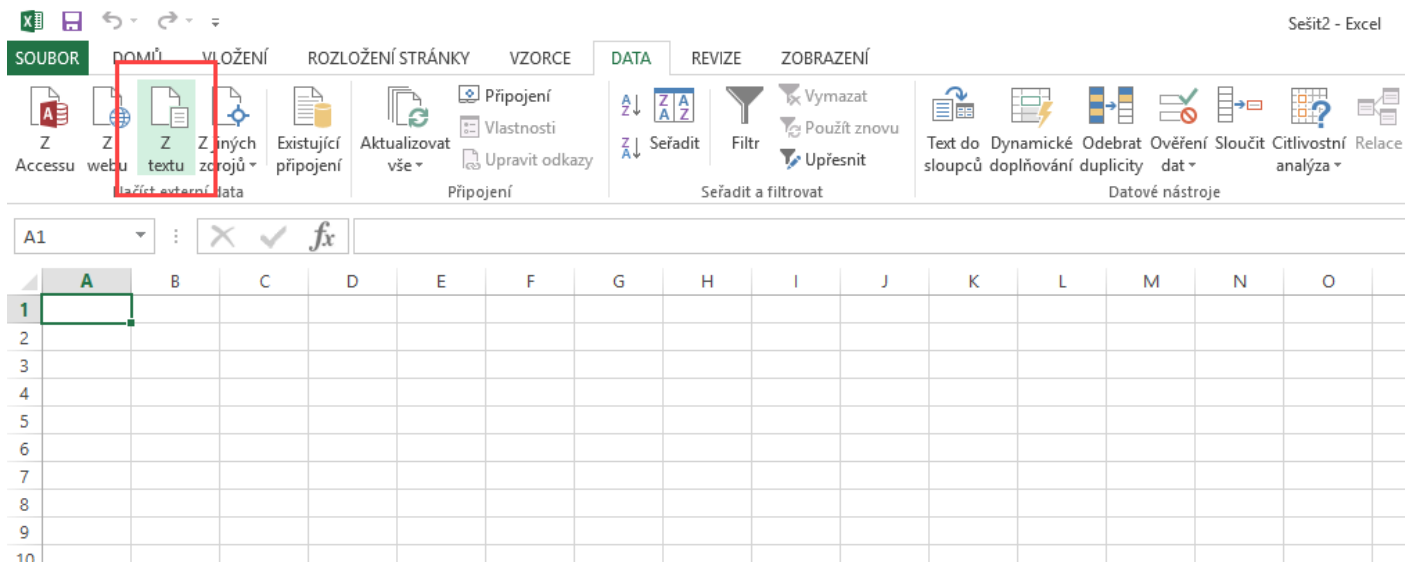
Sešit2 - Excel

SOUBOR DOMŮ VLOŽENÍ ROZLOŽENÍ STRÁNKY VZORCE DATA REVIZE ZOBRAZENÍ

Z Accessu
Z webu
Z textu
Z jiných zdrojů
Načíst externí data

Existující připojení

Aktualizovat vše
Připojení
Vlastnosti
Upravit odkazy
Připojení

Seřadit
Filtr
Vymazat
Použít znovu
Upřesnit
Seřadit a filtrovat

Text do sloupců
Dynamické doplňování
Odebrat duplicity
Ověření dat
Sloučit
Citlivostní analýza
Relace
Datové nástroje

A1

$fx$

| | A | B | C | D | E | F | G | H | I | J | K | L | M | N | O |
|---|---|---|---|---|---|---|---|---|---|---|---|---|---|---|---|
| 1 | | | | | | | | | | | | | | | |
| 2 | | | | | | | | | | | | | | | |
| 3 | | | | | | | | | | | | | | | |
| 4 | | | | | | | | | | | | | | | |
| 5 | | | | | | | | | | | | | | | |
| 6 | | | | | | | | | | | | | | | |
| 7 | | | | | | | | | | | | | | | |
| 8 | | | | | | | | | | | | | | | |
| 9 | | | | | | | | | | | | | | | |
| 10 | | | | | | | | | | | | | | | |